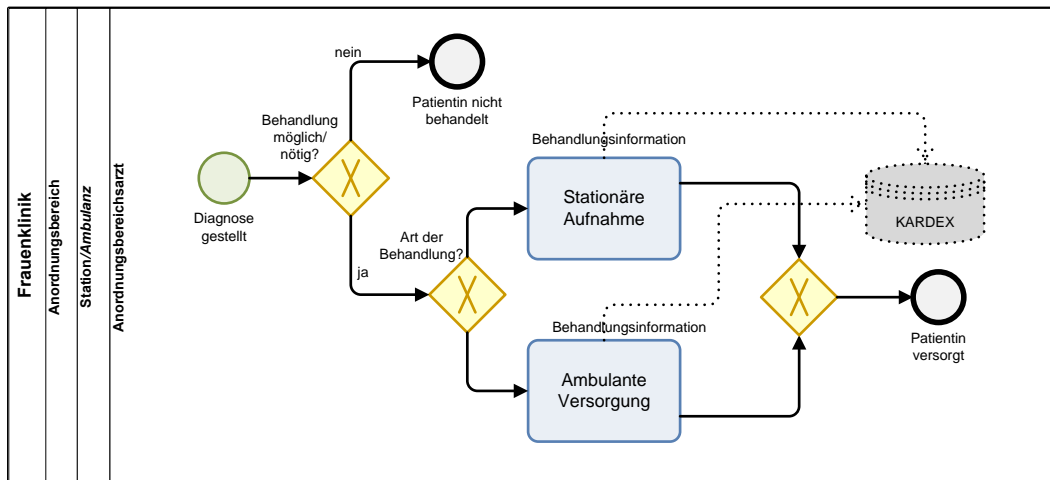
Frauenklinik

Anordnungsbereich

Station/Ambulanz

Anordnungsbereichsarzt

Diagnose gestellt

Behandlung möglich/ nötig?

nein

Patientin nicht behandelt

ja

Art der Behandlung?

Behandlungsinformation

Stationäre Aufnahme

KARDEX

Behandlungsinformation

Ambulante Versorgung

Patientin versorgt